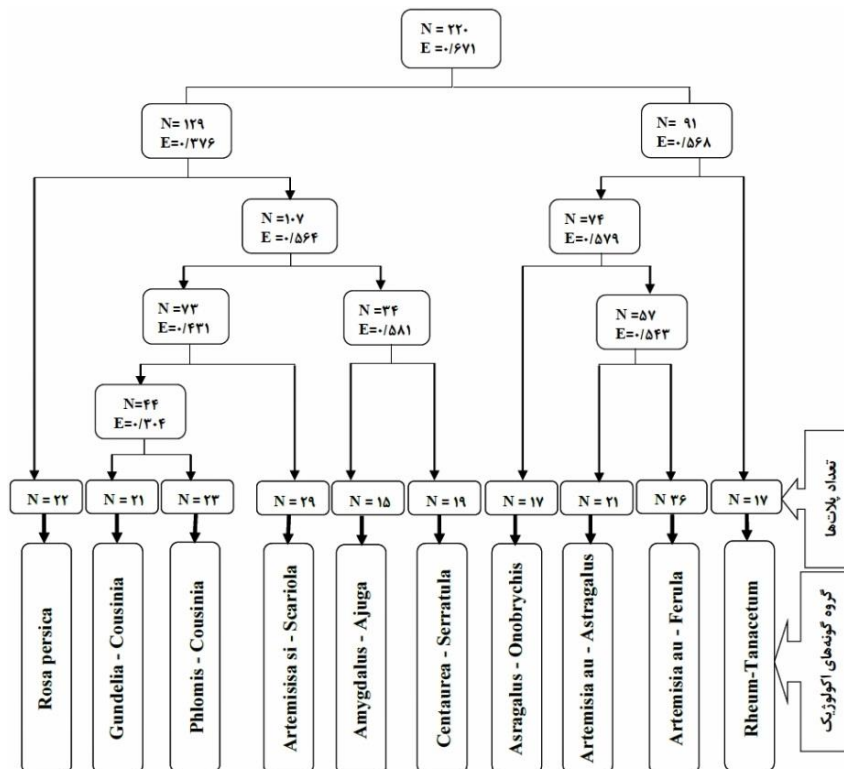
N = ۲۲۰
E = ۰/۶۷۱

N= ۱۲۹
E= ۰/۳۷۶

N= ۹۱
E= ۰/۵۶۸

N = ۱۰۷
E = ۰/۵۶۴

N = ۷۴
E= ۰/۵۷۹

N = ۷۳
E= ۰/۴۳۱

N = ۳۴
E= ۰/۵۸۱

N = ۵۷
E= ۰/۵۴۳

N= ۴۴
E= ۰/۳۰۴

N = ۲۲ | N = ۲۱ | N = ۲۳ | N = ۲۹ | N = ۱۵ | N = ۱۹ | N = ۱۷ | N = ۲۱ | N = ۳۶ | N = ۱۷

تعداد پلات‌ها

Rosa persica

Gundelia - Cousinia

Phlomis - Cousinia

Artemisisa si - Scariola

Amygdalus - Ajuga

Centaurea - Serratula

Asragalus - Onobrychis

Artemisia au - Astragalus

Artemisia au - Ferula

Rheum-Tanacetum

گروه گونه‌های اکولوژیک